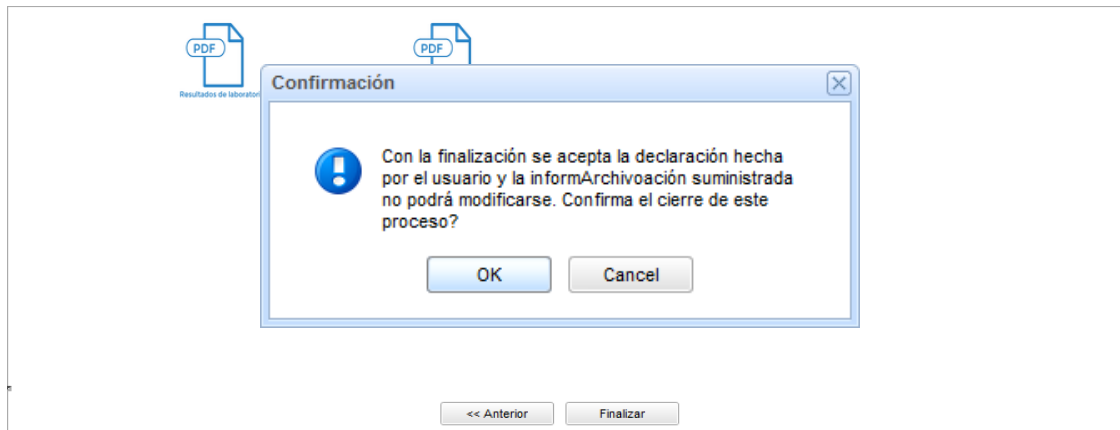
PDF
Resultados de laborator

PDF

Confirmación

Con la finalización se acepta la declaración hecha por el usuario y la informArchivoación suministrada no podrá modificarse. Confirma el cierre de este proceso?

OK

Cancel

<< Anterior

Finalizar